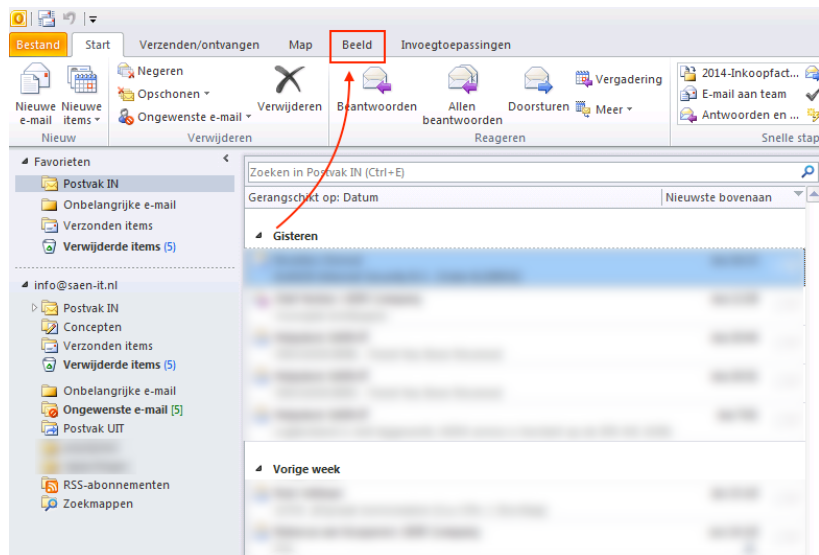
Bestand Start Verzenden/ontvangen Map Beeld Invoegtoepassingen

Nieuwe e-mail Nieuwe items
Nieuw

Negeren
Opschonen
Ongewenste e-mail
Verwijderen
Verwijderen

Beantwoorden Allen beantwoorden Doorsturen Vergadering Meer
Reageren

2014-Inkoopfact...
E-mail aan team
Antwoorden en ...
Snelle stap

Favorieten
Postvak IN
Onbelangrijke e-mail
Verzonden items
Verwijderde items (5)

info@saen-it.nl
Postvak IN
Concepten
Verzonden items
Verwijderde items (5)
Onbelangrijke e-mail
Ongewenste e-mail [5]
Postvak UIT
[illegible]
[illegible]
RSS-abonnementen
Zoekmappen

Zoeken in Postvak IN (Ctrl+E)
Gerangschikt op: Datum
Nieuwste bovenaan

Gisteren
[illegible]

Vorige week
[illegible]